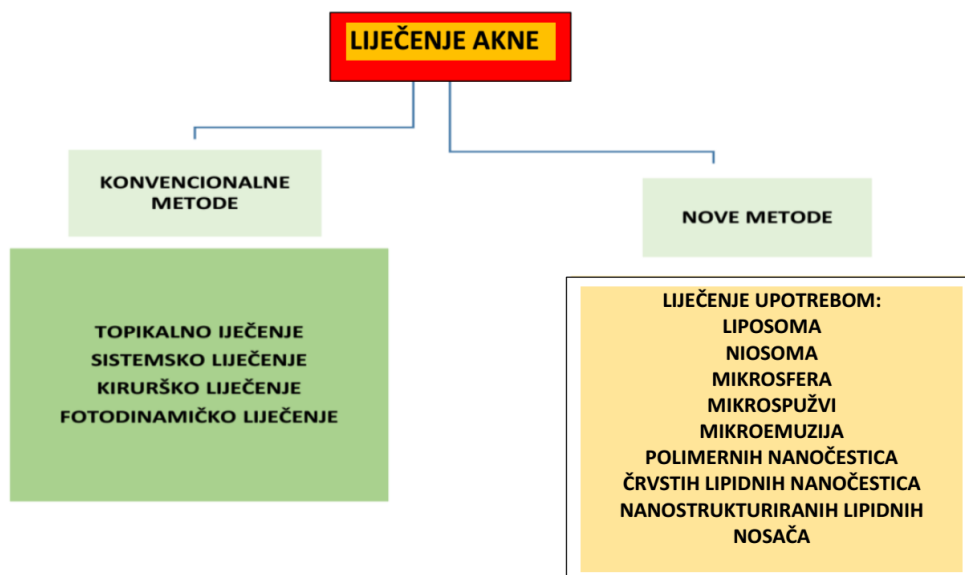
LIJEČENJE AKNE

KONVENCIONALNE METODE

TOPIKALNO IJEČENJE
SISTEMSKO LIJEČENJE
KIRURŠKO LIJEČENJE
FOTODINAMIČKO LIJEČENJE

NOVE METODE

LIJEČENJE UPOTREBOM:
LIPOSOMA
NIOSOMA
MIKROSFERA
MIKROSPUŽVI
MIKROEMUZIJA
POLIMERNIH NANOČESTICA
ČRVSTIH LIPIDNIH NANOČESTICA
NANOSTRUKTURIRANIH LIPIDNIH NOSAČA